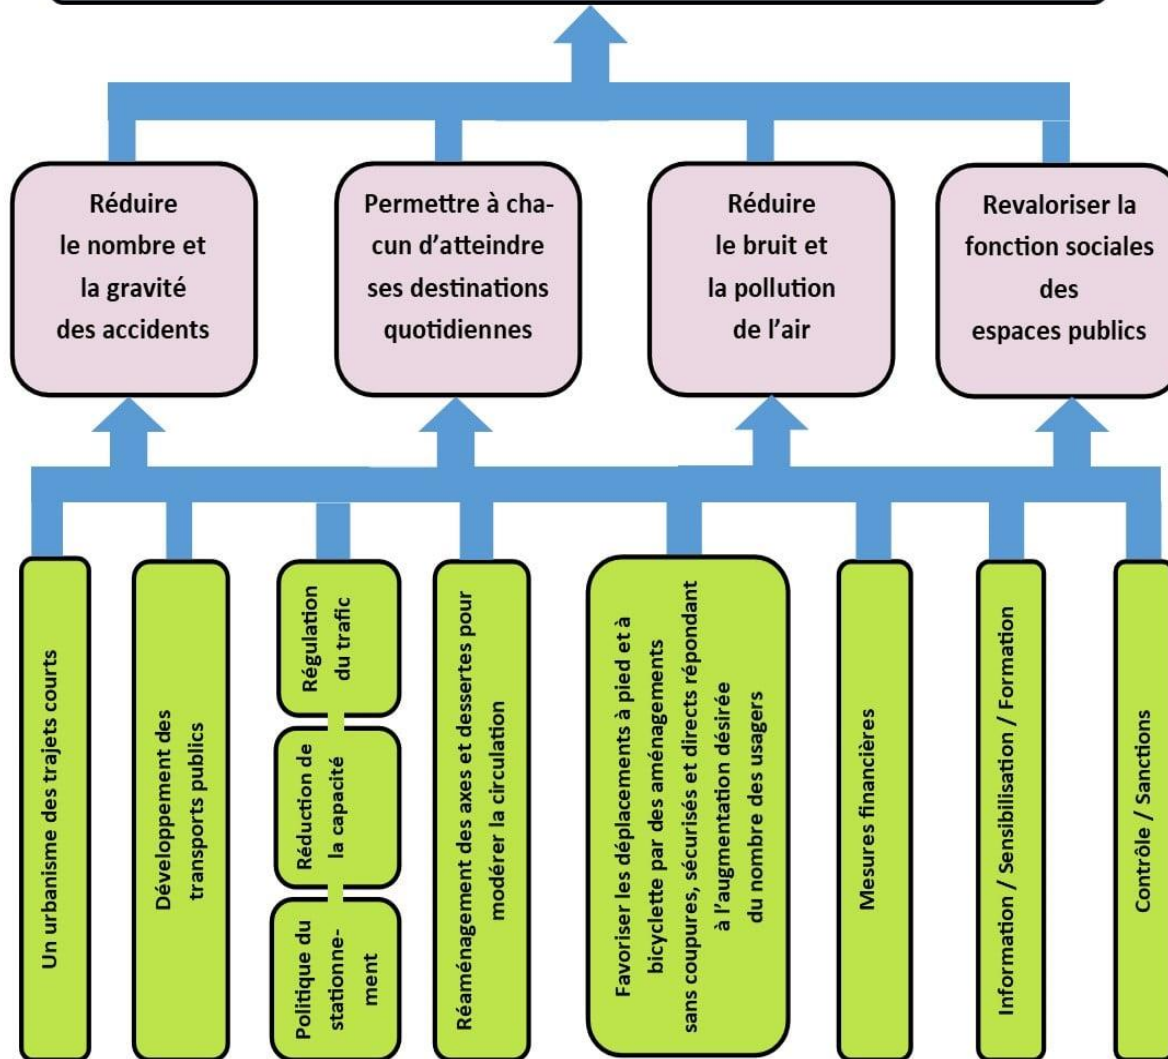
Réduire le nombre et la gravité des accidents

Permettre à chacun d'atteindre ses destinations quotidiennes

Réduire le bruit et la pollution de l'air

Revaloriser la fonction sociales des espaces publics

Un urbanisme des trajets courts

Développement des transports publics

Régulation du trafic

Réduction de la capacité

Politique du stationnement

Réaménagement des axes et dessertes pour modérer la circulation

Favoriser les déplacements à pied et à bicyclette par des aménagements sans coupures, sécurisés et directs répondant à l'augmentation désirée du nombre des usagers

Mesures financières

Information / Sensibilisation / Formation

Contrôle / Sanctions